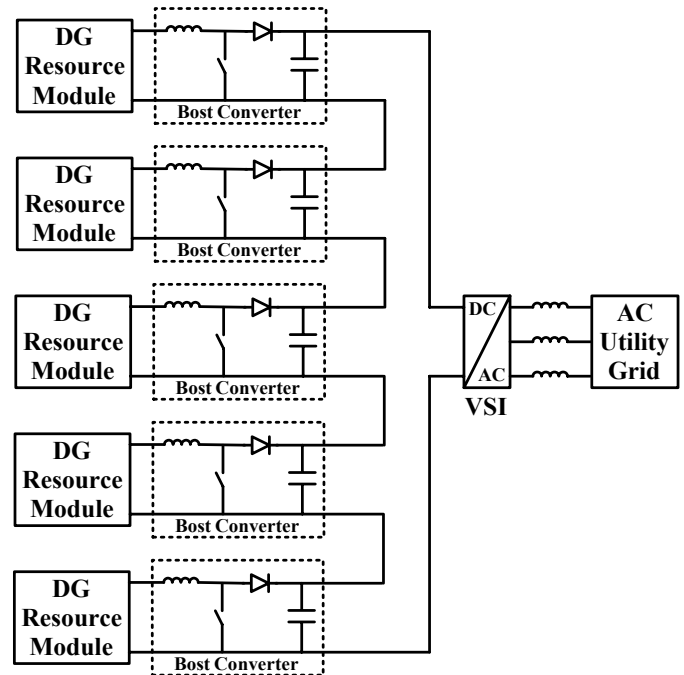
DG Resource Module

Bost Converter

DG Resource Module

Bost Converter

DG Resource Module

Bost Converter

DG Resource Module

Bost Converter

DG Resource Module

Bost Converter

DC

AC

VSI

AC Utility Grid